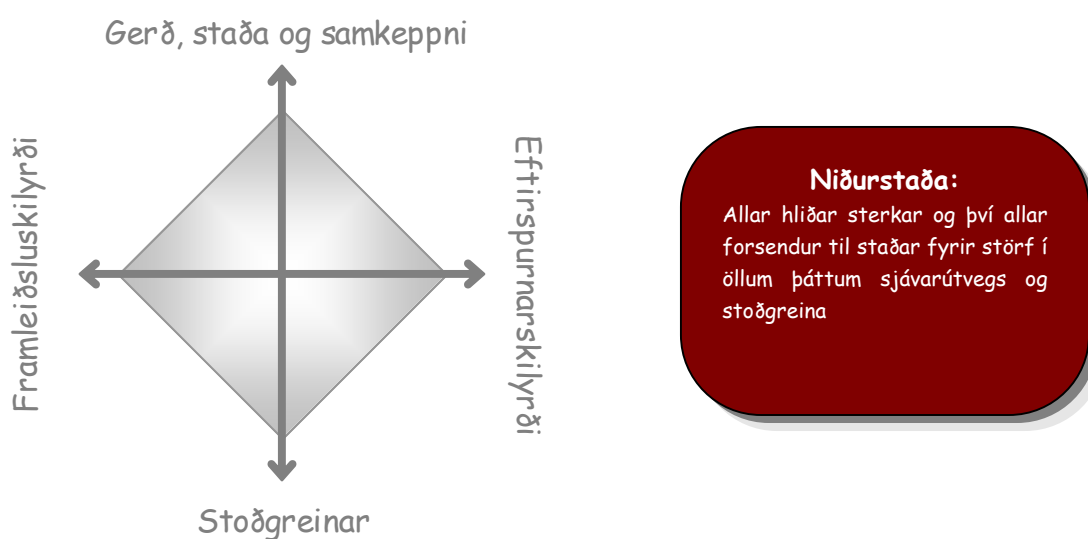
Gerð, staða og samkeppni

Framleiðsluskilyrði

Eftirspurnarskilyrði

Stoðgreinar

Niðurstaða:
Allar hliðar sterkar og því allar forsendur til staðar fyrir störf í öllum þáttum sjávarútvegs og stoðgreina